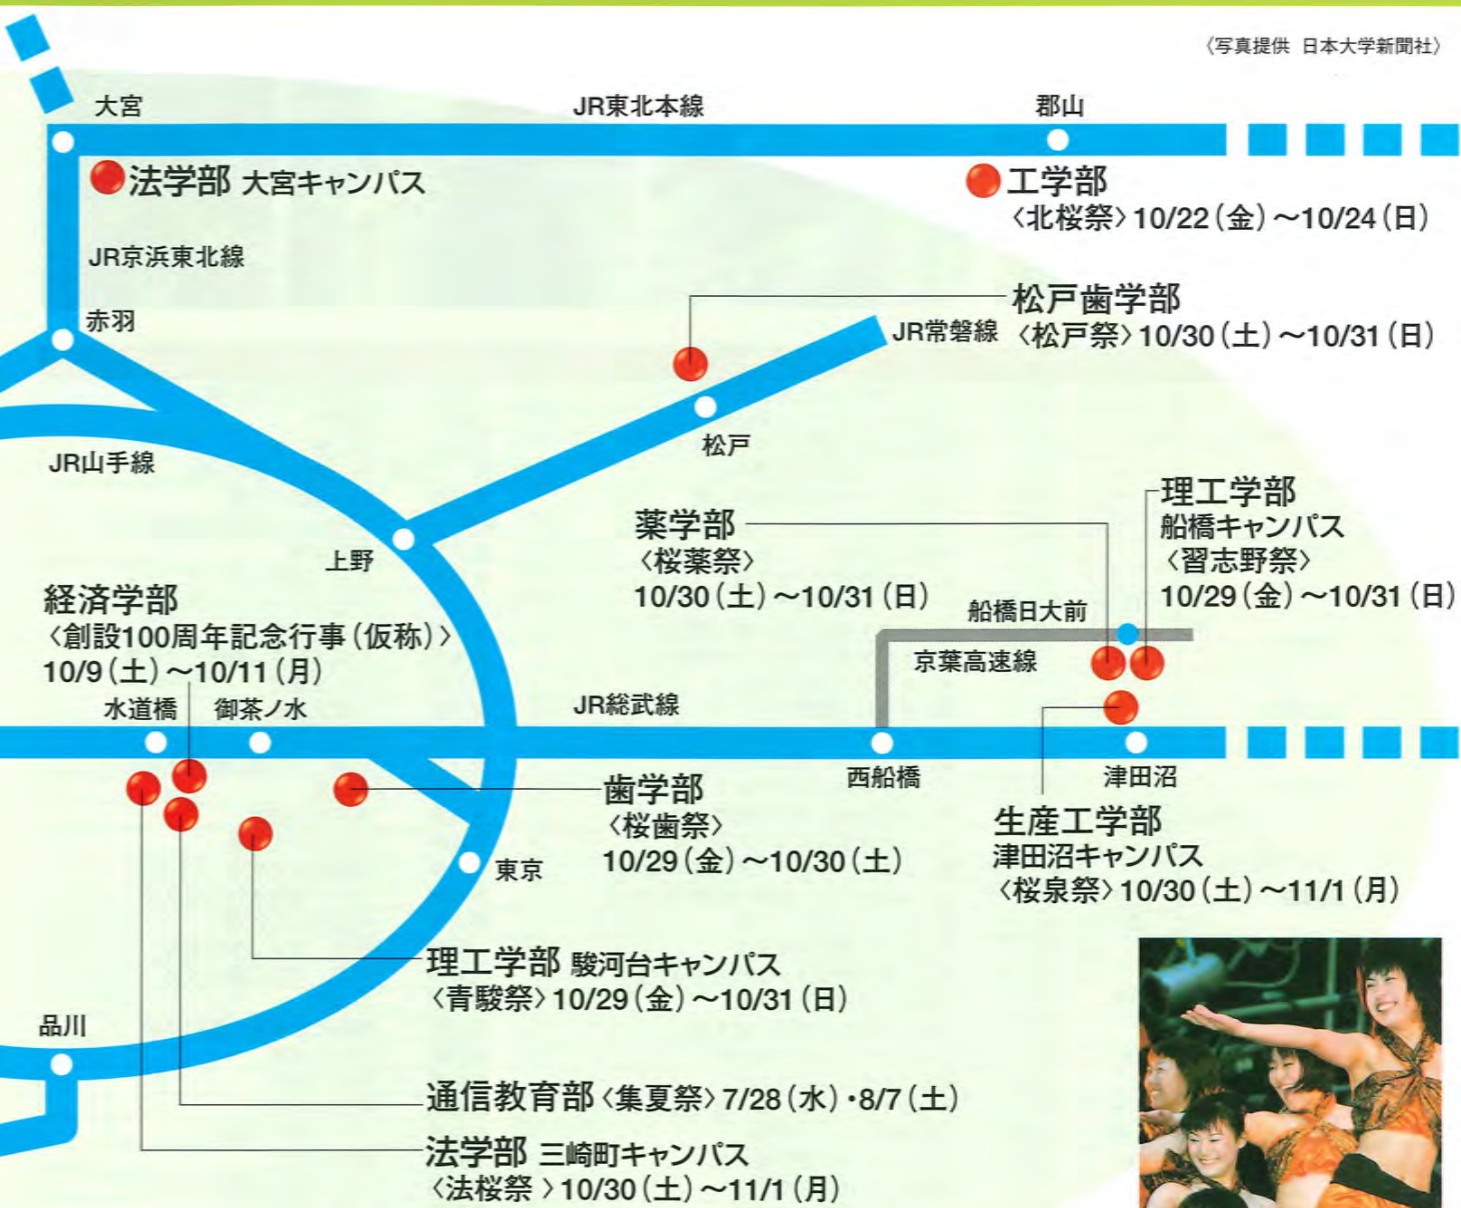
〈写真提供 日本大学新聞社〉

大宮
JR東北本線
郡山

法学部 大宮キャンパス

工学部
〈北桜祭〉10/22（金）～10/24（日）

JR京浜東北線

赤羽

松戸歯学部
〈松戸祭〉10/30（土）～10/31（日）

JR常磐線

松戸

JR山手線

上野

理工学部
船橋キャンパス
〈習志野祭〉
10/29（金）～10/31（日）

薬学部
〈桜薬祭〉
10/30（土）～10/31（日）

船橋日大前

経済学部
〈創設100周年記念行事（仮称）〉
10/9（土）～10/11（月）

京葉高速線

水道橋
御茶ノ水
JR総武線

西船橋
津田沼

歯学部
〈桜歯祭〉
10/29（金）～10/30（土）

生産工学部
津田沼キャンパス
〈桜泉祭〉10/30（土）～11/1（月）

東京

理工学部 駿河台キャンパス
〈青駿祭〉10/29（金）～10/31（日）

品川

通信教育部〈集夏祭〉7/28（水）・8/7（土）

法学部 三崎町キャンパス
〈法桜祭 〉10/30（土）～11/1（月）